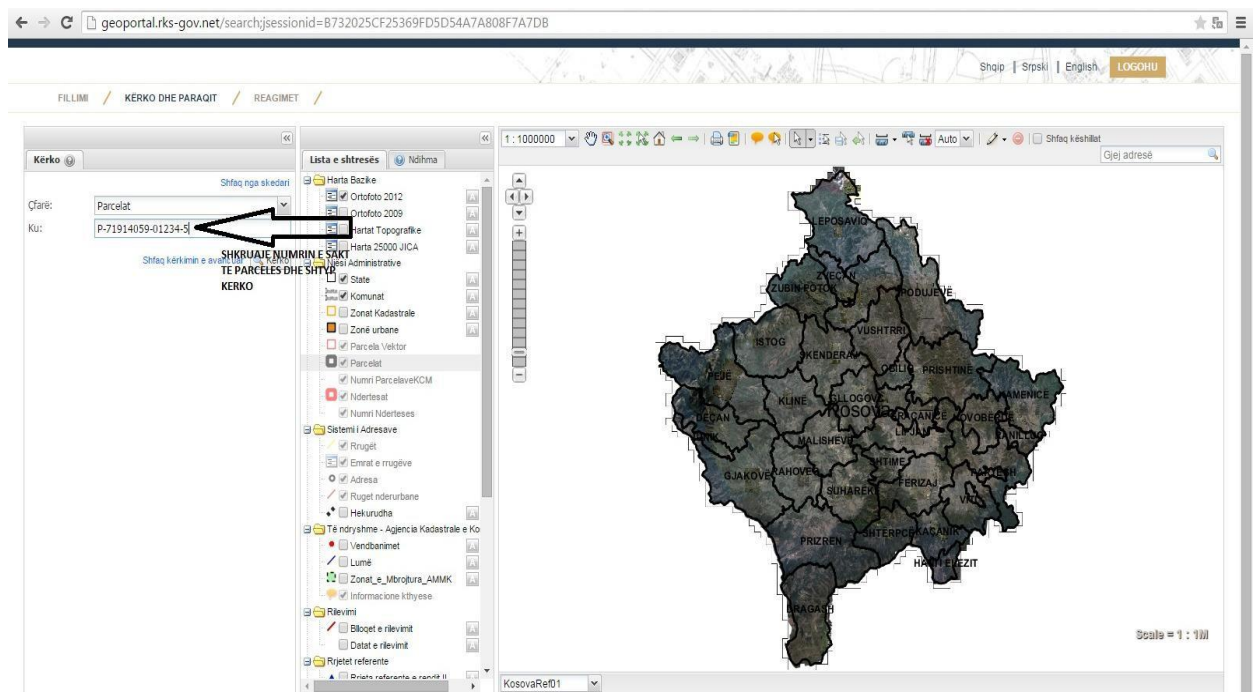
geoportal.rks-gov.net/search;jsessionid=B732025CF25369FD5D54A7A808F7A7DB

Shqip | Srpski | English LOGOHU

FILLIMI / KËRKO DHE PARAQIT / REAGIMET /

Kërko

Shfaq nga skedari

Çfarë: Parcelat

Ku: P-71914059-01234-5

Shfaq kërkimin e avancuar Kërko

SHKRUAJE NUMRIN E SAKT TE PARCELES DHE SHTYP KERKO

Lista e shtresës Ndihma

Harta Bazike
Ortofoto 2012
Ortofoto 2009
Hartat Topografike
Harta 25000 JICA
Njësi Administrative
State
Komunat
Zonat Kadastrale
Zonë urbane
Parcela Vektor
Parcelat
Numri ParcelaveKCM
Ndertesat
Numri Nderteses
Sistemi i Adresave
Rrugët
Emrat e rrugëve
Adresa
Ruget nderurbane
Hekurudha
Të ndryshme - Agjencia Kadastrale e Ko
Vendbanimet
Lumë
Zonat_e_Mbrojtura_AMMK
Informacione kthyese
Rilevimi
Bllogjet e rilevimit
Datat e rilevimit
Rrjetet referente
Rrjeta referente e rendit II

1 : 1000000 Auto Shfaq këshillat

Gjej adresë

LEPOSAVIQ
ZVEÇAN
ZUBIN POTOK
PODUJEVË
VUSHTRRI
ISTOG
SKENDERAJ
OBILIQ
PRISHTINË
PEJË
KLINË
GLLOGOVC
KOSOVA
GRAÇANICË
NOVOBERDË
KAMENICË
DEÇAN
LIPJAN
GJILAN
MALISHEVË
GJAKOVË
RAHOVEC
SHTIME
FERIZAJ
SUHAREKË
VITI
PRIZREN
SHTERPCË
KAÇANIK
HANI I ELEZIT
DRAGASH

Scale = 1 : 1M

KosovaRef01